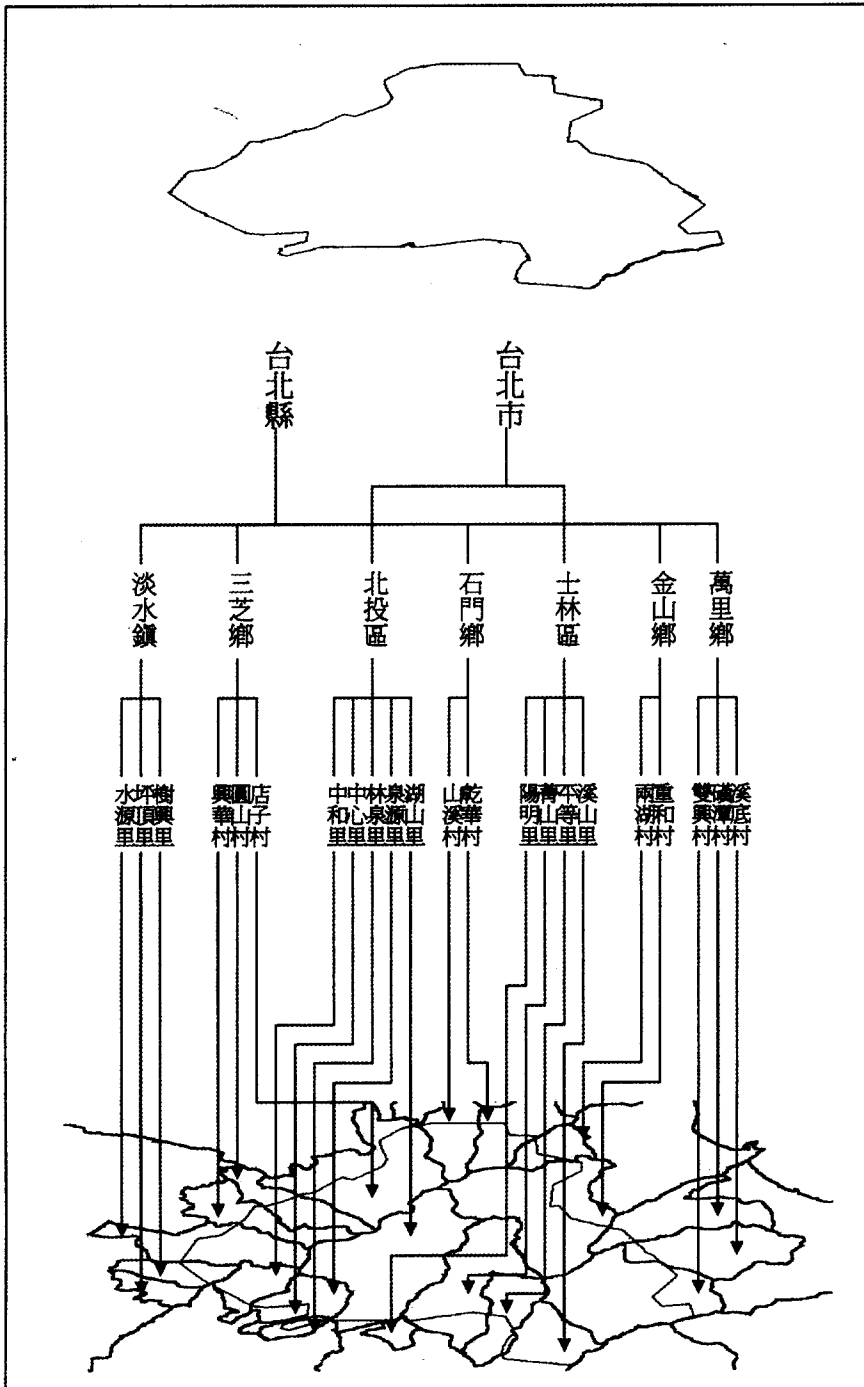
台北縣

台北市

淡水鎮

三芝鄉

北投區

石門鄉

士林區

金山鄉

萬里鄉

水源里

坪頂里

樹興里

興華村

圓山村

店子村

中和里

中心里

林泉里

泉源里

湖山里

山溪村

乾華村

陽明里

菁山里

平等里

溪山里

兩湖村

重和村

雙興村

磺潭村

溪底村